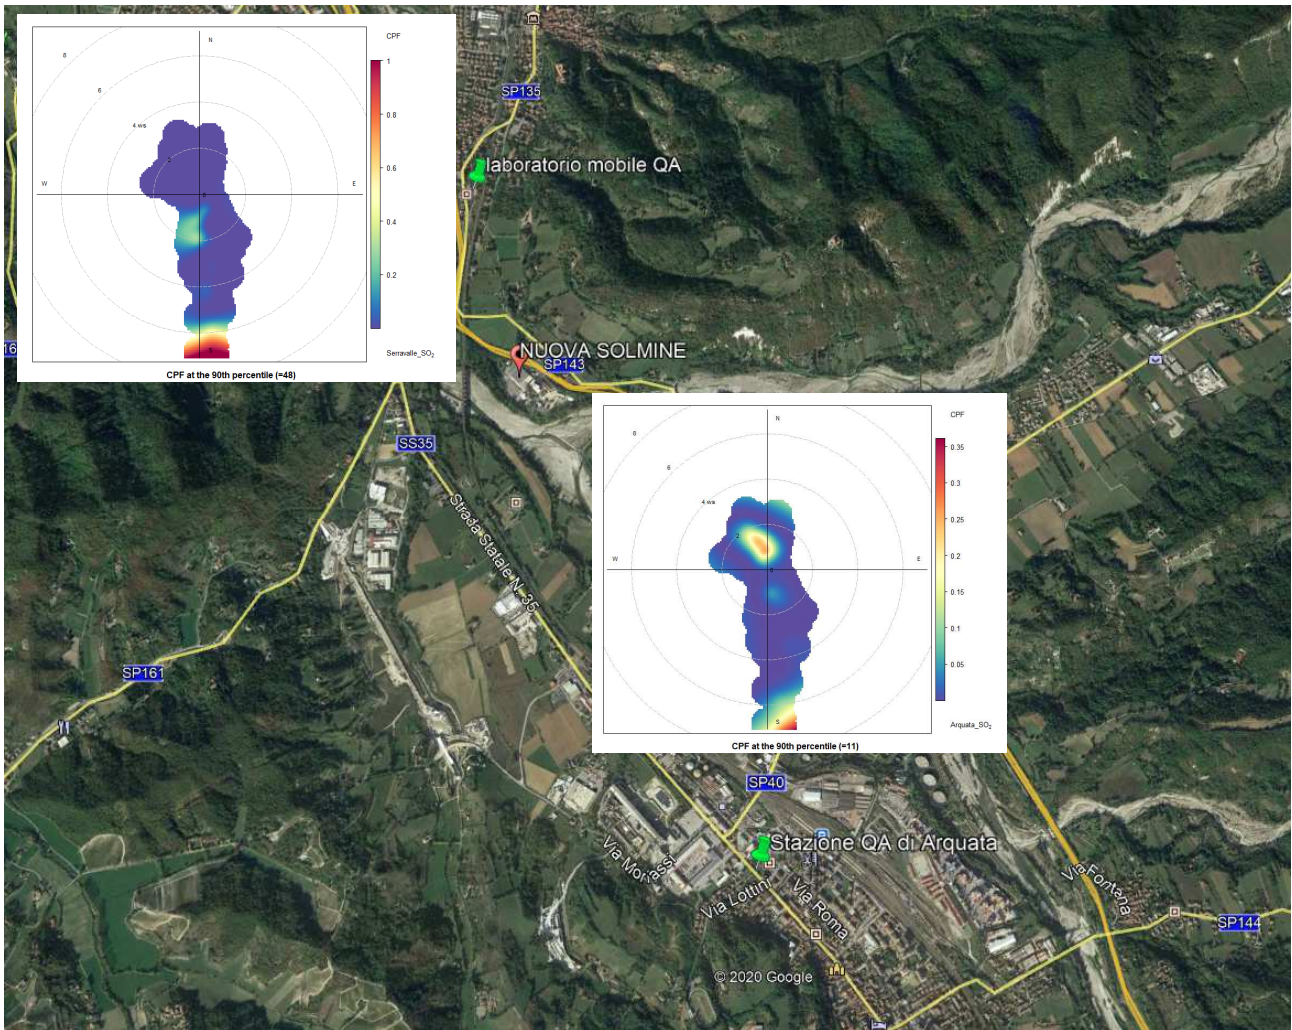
8
6
4 ws
2
N
W
E
S
CPF
1
0.8
0.6
0.4
0.2
Serravalle_SO$_2$
CPF at the 90th percentile (=48)

SP135
laboratorio mobile QA
NUOVA SOLMINE
SP143
16
SS35
Strada Statale N. 35
SP161

8
6
4 ws
2
N
W
E
S
CPF
0.35
0.3
0.25
0.2
0.15
0.1
0.05
Arquata_SO$_2$
CPF at the 90th percentile (=11)

SP40
Stazione QA di Arquata
Via Morassi
Via Lottini
Via Roma
Via Fontana
SP144
© 2020 Google